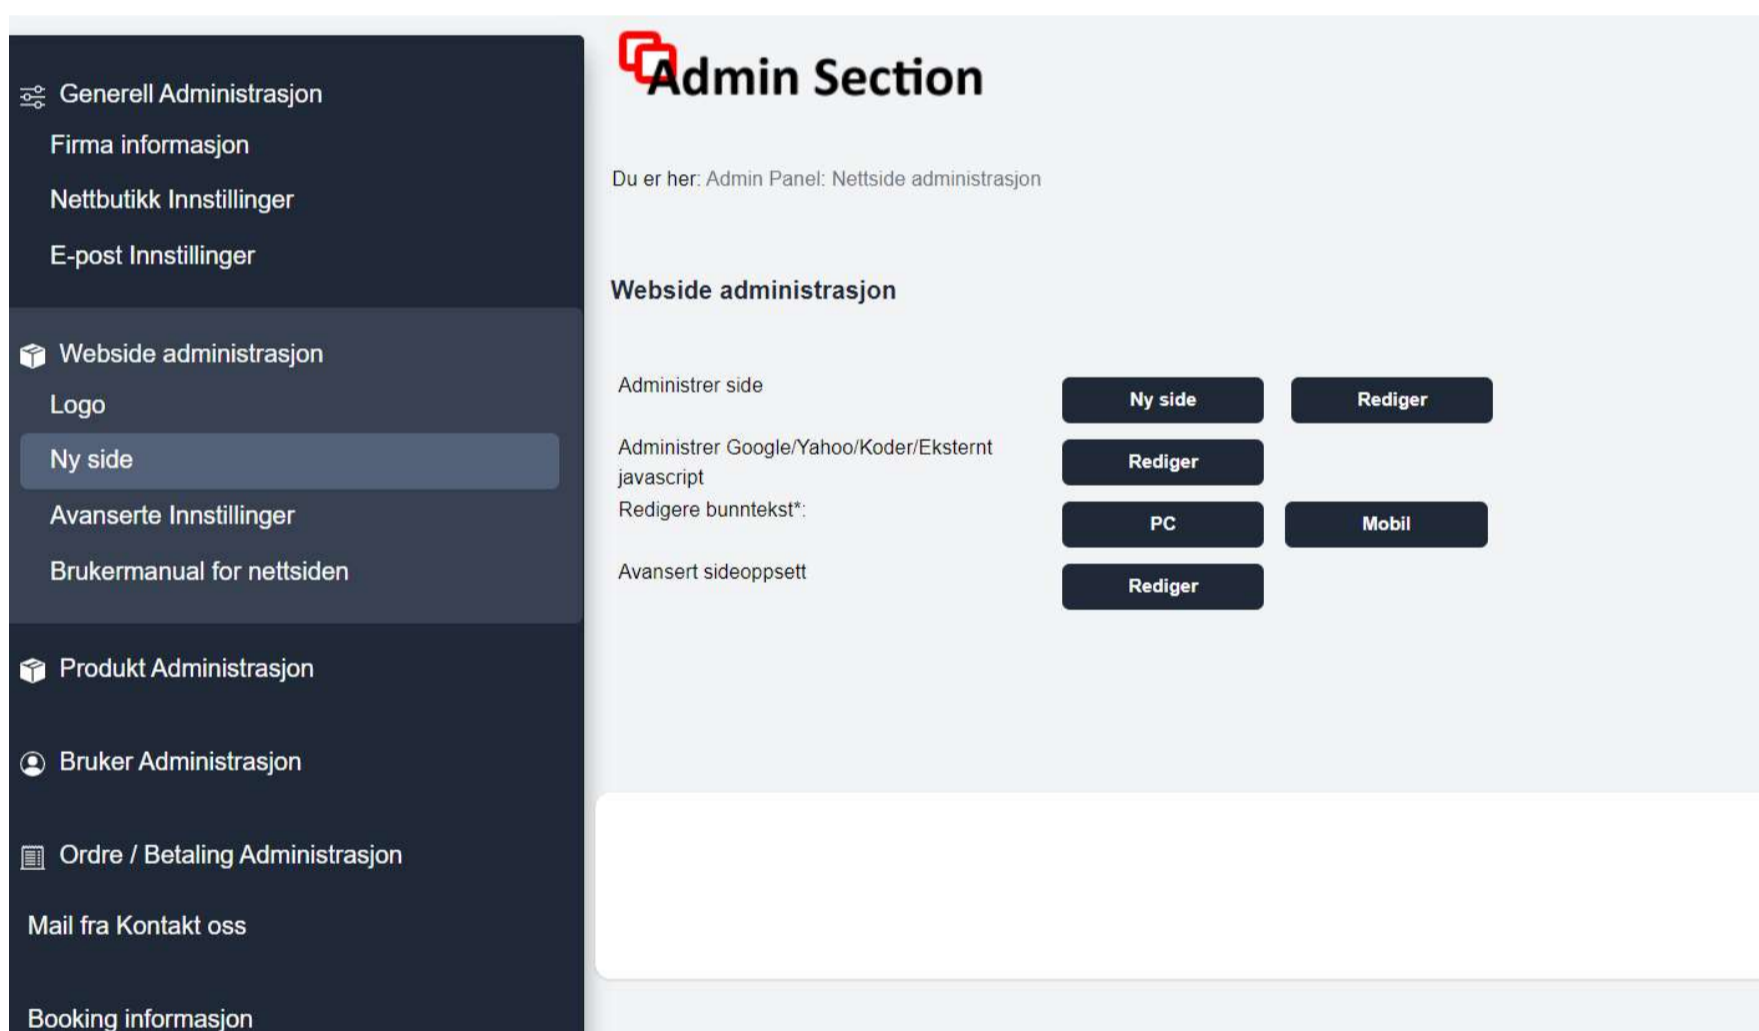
Generell Administrasjon
Firma informasjon
Nettbutikk Innstillinger
E-post Innstillinger

Webside administrasjon
Logo
Ny side
Avanserte Innstillinger
Brukermanual for nettsiden

Produkt Administrasjon

Bruker Administrasjon

Ordre / Betaling Administrasjon

Mail fra Kontakt oss

Booking informasjon

Admin Section

Du er her: Admin Panel: Nettside administrasjon

Webside administrasjon

Administrer side
Ny side
Rediger

Administrer Google/Yahoo/Koder/Eksternt javascript
Rediger

Redigere bunntekst*:
PC
Mobil

Avansert sideoppsett
Rediger